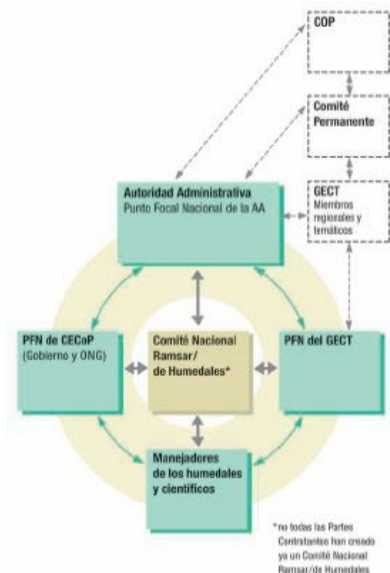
COP

Comité Permanente

Autoridad Administrativa
Punto Focal Nacional de la AA

GECT
Miembros regionales y temáticos

PFN de CECoP
(Gobierno y ONG)

Comité Nacional Ramsar/ de Humedales*

PFN del GECT

Manejaderes de los humedales y científicos

* no todas las Partes Contratantes han creado ya un Comité Nacional Ramsar/de Humedales